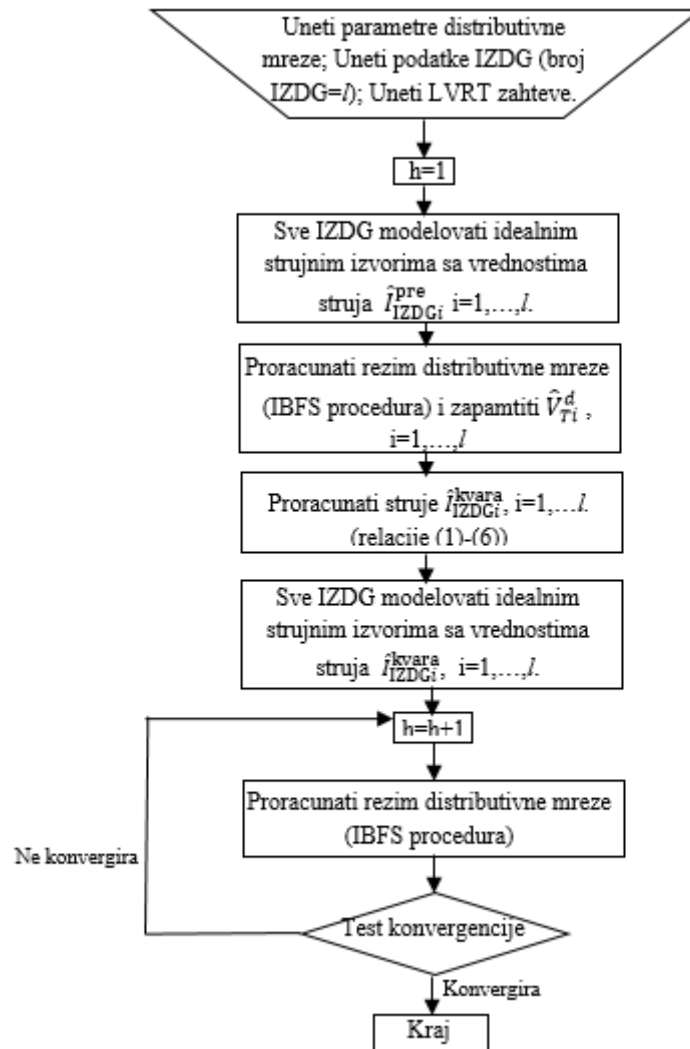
Uneti parametre distributivne mreze; Uneti podatke IZDG (broj IZDG=$l$); Uneti LVRT zahteve.

h=1

Sve IZDG modelovati idealnim strujnim izvorima sa vrednostima struja $\hat{I}_{\mathrm{IZDG}i}^{\mathrm{pre}}$ i=1,…,$l$.

Proracunati rezim distributivne mreze (IBFS procedura) i zapamtiti $\hat{V}_{Ti}^{d}$, i=1,…,$l$

Proracunati struje $\hat{I}_{\mathrm{IZDG}i}^{\mathrm{kvara}}$, i=1,…$l$. (relacije (1)-(6))

Sve IZDG modelovati idealnim strujnim izvorima sa vrednostima struja $\hat{I}_{\mathrm{IZDG}i}^{\mathrm{kvara}}$, i=1,…,$l$.

h=h+1

Proracunati rezim distributivne mreze (IBFS procedura)

Ne konvergira

Test konvergencije

Konvergira

Kraj